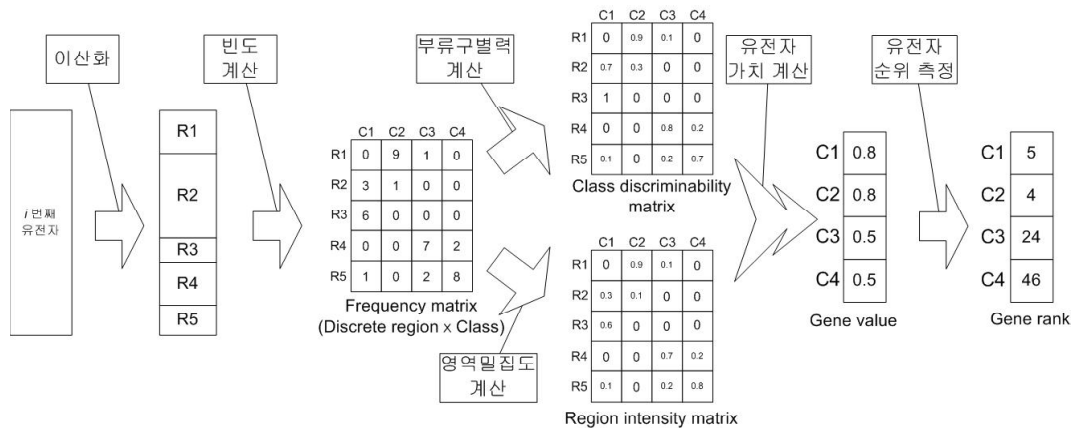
이산화

빈도 계산

부류구별력 계산

유전자 가치 계산

유전자 순위 측정

*i* 번째 유전자

R1
R2
R3
R4
R5

|  | C1 | C2 | C3 | C4 |
|---|---|---|---|---|
| R1 | 0 | 9 | 1 | 0 |
| R2 | 3 | 1 | 0 | 0 |
| R3 | 6 | 0 | 0 | 0 |
| R4 | 0 | 0 | 7 | 2 |
| R5 | 1 | 0 | 2 | 8 |

Frequency matrix (Discrete region x Class)

|  | C1 | C2 | C3 | C4 |
|---|---|---|---|---|
| R1 | 0 | 0.9 | 0.1 | 0 |
| R2 | 0.7 | 0.3 | 0 | 0 |
| R3 | 1 | 0 | 0 | 0 |
| R4 | 0 | 0 | 0.8 | 0.2 |
| R5 | 0.1 | 0 | 0.2 | 0.7 |

Class discriminability matrix

|  | C1 | C2 | C3 | C4 |
|---|---|---|---|---|
| R1 | 0 | 0.9 | 0.1 | 0 |
| R2 | 0.3 | 0.1 | 0 | 0 |
| R3 | 0.6 | 0 | 0 | 0 |
| R4 | 0 | 0 | 0.7 | 0.2 |
| R5 | 0.1 | 0 | 0.2 | 0.8 |

Region intensity matrix

영역밀집도 계산

| C1 | 0.8 |
|---|---|
| C2 | 0.8 |
| C3 | 0.5 |
| C4 | 0.5 |

Gene value

| C1 | 5 |
|---|---|
| C2 | 4 |
| C3 | 24 |
| C4 | 46 |

Gene rank